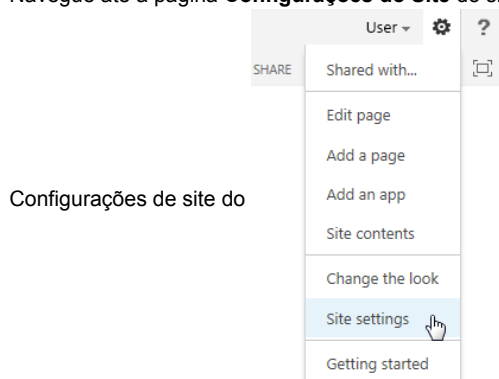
Navegue até a página **Configurações de Site** do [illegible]

User ▾ ⚙ ?

SHARE

Shared with...

Edit page

Add a page

Add an app

Site contents

Change the look

Site settings

Getting started

Configurações de site do